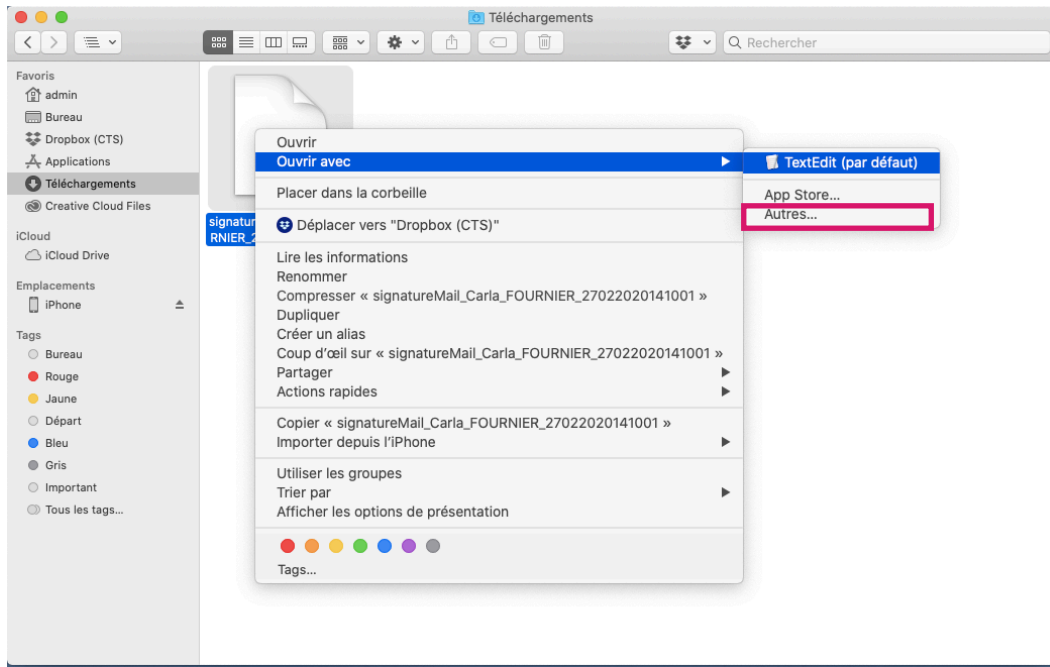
Téléchargements

Rechercher

Favoris
admin
Bureau
Dropbox (CTS)
Applications
Téléchargements
Creative Cloud Files

iCloud
iCloud Drive

Emplacements
iPhone

Tags
Bureau
Rouge
Jaune
Départ
Bleu
Gris
Important
Tous les tags...

signatur
RNIER_2

Ouvrir
Ouvrir avec
Placer dans la corbeille
Déplacer vers "Dropbox (CTS)"
Lire les informations
Renommer
Compresser « signatureMail_Carla_FOURNIER_27022020141001 »
Dupliquer
Créer un alias
Coup d'œil sur « signatureMail_Carla_FOURNIER_27022020141001 »
Partager
Actions rapides
Copier « signatureMail_Carla_FOURNIER_27022020141001 »
Importer depuis l'iPhone
Utiliser les groupes
Trier par
Afficher les options de présentation
Tags...

TextEdit (par défaut)
App Store...
Autres...